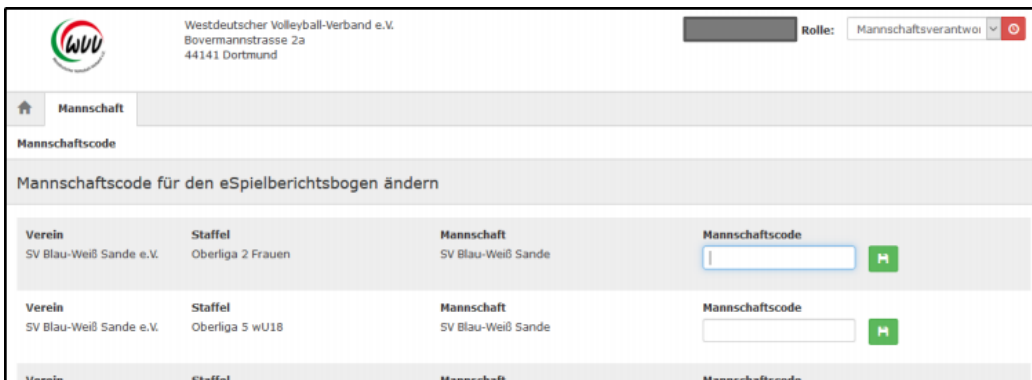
WVV

Westdeutscher Volleyball-Verband e.V.
Bovermannstrasse 2a
44141 Dortmund

Rolle: Mannschaftsverantwo

Mannschaft

Mannschaftscode

Mannschaftscode für den eSpielberichtsbogen ändern

| Verein | Staffel | Mannschaft | Mannschaftscode |
|---|---|---|---|
| SV Blau-Weiß Sande e.V. | Oberliga 2 Frauen | SV Blau-Weiß Sande | |
| SV Blau-Weiß Sande e.V. | Oberliga 5 wU18 | SV Blau-Weiß Sande | |

Verein Staffel Mannschaft Mannschaftscode